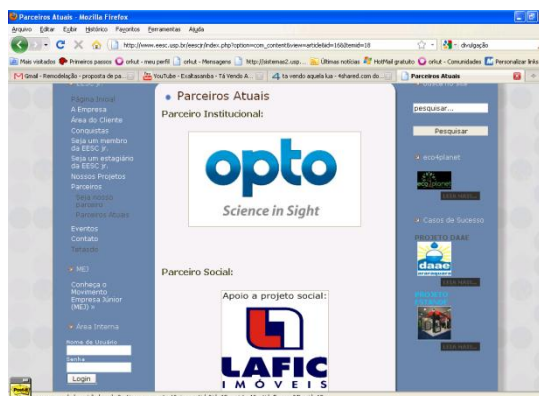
Parceiros Atuais - Mozilla Firefox

Arquivo Editar Exibir Histórico Favoritos Ferramentas Ajuda

http://www.eesc.usp.br/eescjr/index.php?option=com_content&view=article&id=16&Itemid=18

divulgação

Mais visitados Primeiros passos orkut - meu perfil orkut - Mensagens http://sistemas2.usp... Últimas notícias HotMail gratuito orkut - Comunidades Personalizar links

Gmail - Remodelação - proposta de pa... YouTube - Ecaltasanba - Tá Vendo A... tá vendo aquela lua - 4shared.com do... Parceiros Atuais

Página Inicial
A Empresa
Área do Cliente
Conquistas
Seja um membro da EESC Jr.
Seja um estagiário da EESC Jr.
Nossos Projetos
Parceiros
Seja nosso parceiro
Parceiros Atuais
Eventos
Contato
Tetaída

MEJ

Conheça o Movimento Empresa Júnior (MEJ) »

Área Interna

Nome de Usuário

Senha

Login

Parceiros Atuais

Parceiro Institucional:

opto
Science in Sight

Parceiro Social:

Apoio a projeto social:

LAFIC
IMÓVEIS

pesquisar...

Pesquisar

ecoplanet

LEIA MAIS...

Casos de Sucesso

PROJETO DAAE

daae

LEIA MAIS...

LEIA MAIS...